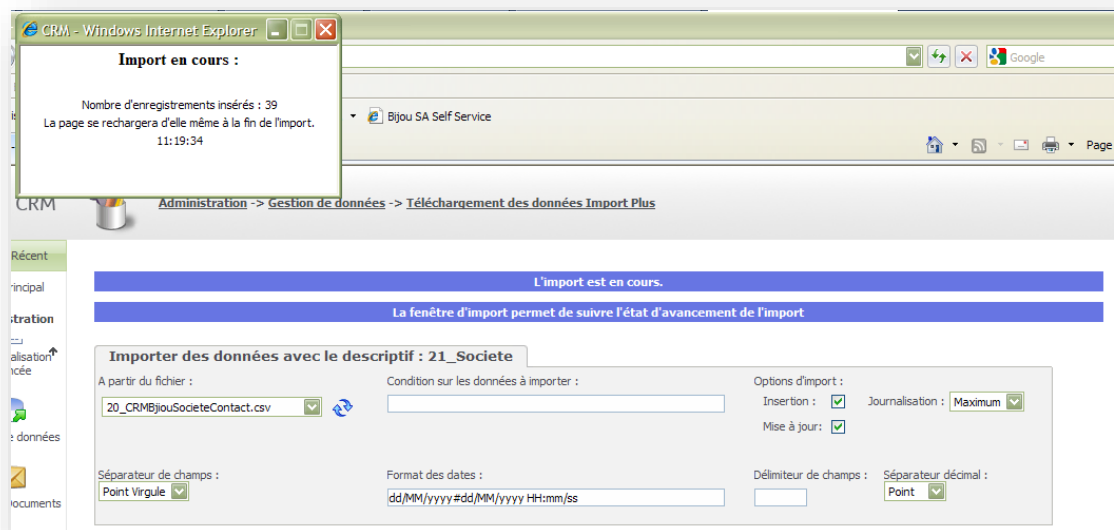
CRM - Windows Internet Explorer

Import en cours :

Nombre d'enregistrements insérés : 39
La page se rechargera d'elle même à la fin de l'import.
11:19:34

Google

Bijou SA Self Service

Page

CRM

Administration -> Gestion de données -> Téléchargement des données Import Plus

Récent

rincipal

stration

alisation ncée

e données

ocuments

L'import est en cours.

La fenêtre d'import permet de suivre l'état d'avancement de l'import

Importer des données avec le descriptif : 21_Societe

A partir du fichier :

20_CRMBjiouSocieteContact.csv

Condition sur les données à importer :

Options d'import :

Insertion :

Journalisation :

Maximum

Mise à jour:

Séparateur de champs :

Point Virgule

Format des dates :

dd/MM/yyyy#dd/MM/yyyy HH:mm/ss

Délimiteur de champs :

Séparateur décimal :

Point